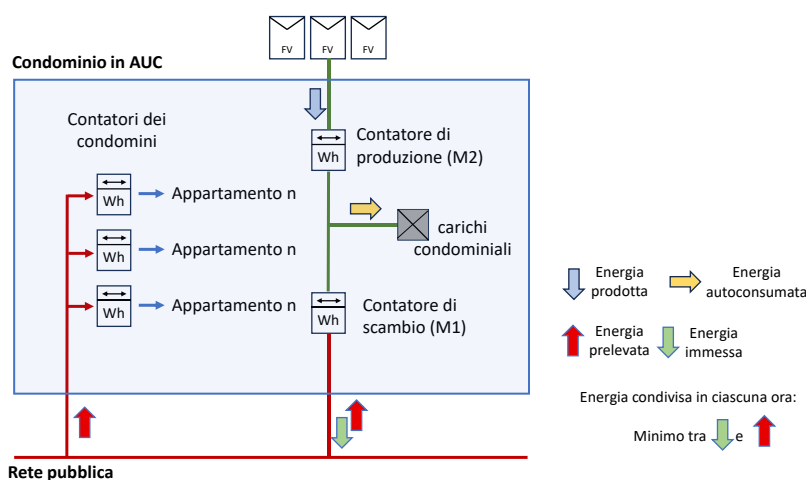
FV FV FV

Condominio in AUC

Contatori dei condomini

Contatore di produzione (M2)

Wh

Wh Appartamento n

carichi condominiali

Wh Appartamento n

Wh Appartamento n

Wh

Contatore di scambio (M1)

Energia prodotta

Energia autoconsumata

Energia prelevata

Energia immessa

Energia condivisa in ciascuna ora:

Minimo tra e

Rete pubblica